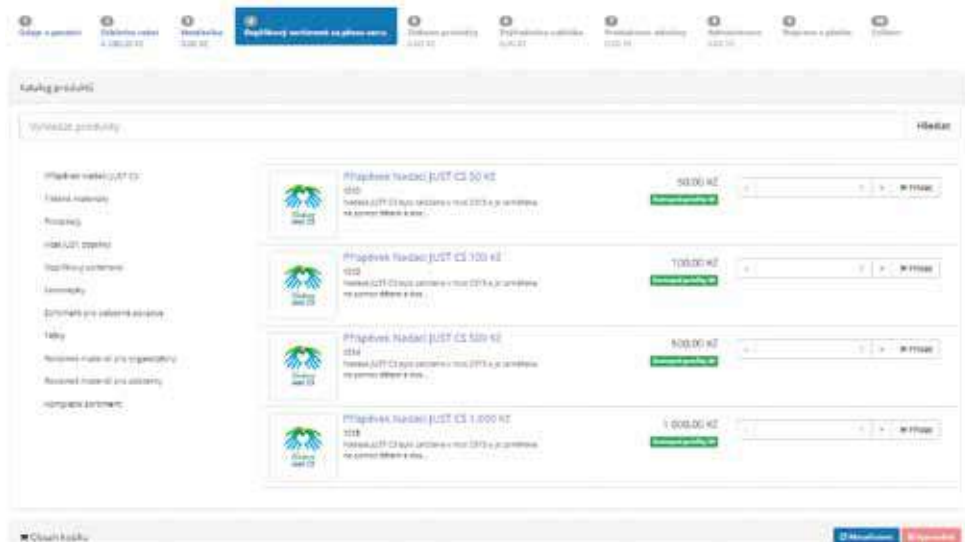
Údaje o pacientovi | Základní nabídka | Ubytování | Doplňkový sortiment za plnou cenu | Ostatní produkty | Doplňkové služby | Přehled | Administrace | Doprava a platba | Souhrn

Katalog produktů

Vyhledat produkty

Hledat

Příspěvek Nadaci JUST CS

Tiskové materiály

Propagace

Nadace JUST dopravné

Doplňkový sortiment

Samolepky

Sortiment pro zařazené partnery

Tašky

Reklamní materiál pro organizátory

Reklamní materiál pro partnery

Kompletní sortiment

Příspěvek Nadaci JUST CS 50 Kč
1010
Nadace JUST CS byla založena v roce 2015 a je určena na pomoc dětem a dosp...
50,00 Kč
Okamžitě k dispozici
Přidat

Příspěvek Nadaci JUST CS 100 Kč
1012
Nadace JUST CS byla založena v roce 2015 a je určena na pomoc dětem a dosp...
100,00 Kč
Okamžitě k dispozici
Přidat

Příspěvek Nadaci JUST CS 500 Kč
1014
Nadace JUST CS byla založena v roce 2015 a je určena na pomoc dětem a dosp...
500,00 Kč
Okamžitě k dispozici
Přidat

Příspěvek Nadaci JUST CS 1.000 Kč
1016
Nadace JUST CS byla založena v roce 2015 a je určena na pomoc dětem a dosp...
1.000,00 Kč
Okamžitě k dispozici
Přidat

Obsah košíku

Aktualizovat | Vyprázdnit